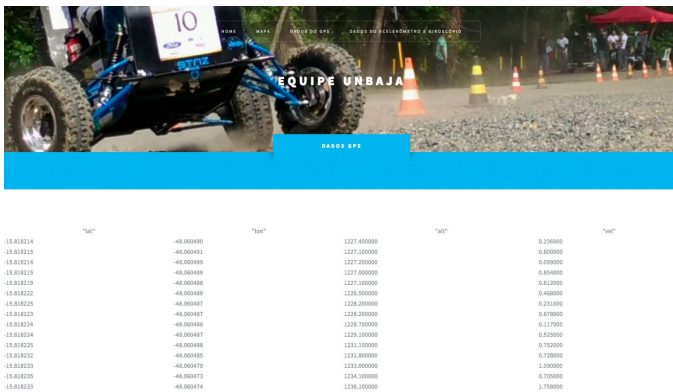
10

HOME MAPS DADOS DO GPS DADOS DO ACELERÔMETRO E GIROSCÓPIO

EQUIPE UNBAJA

DADOS GPS

| "lat" | "lon" | "alt" | "vel" |
|---|---|---|---|
| -15.818214 | -48.060490 | 1227.400000 | 0.236000 |
| -15.818215 | -48.060491 | 1227.100000 | 0.600000 |
| -15.818214 | -48.060488 | 1227.200000 | 0.099000 |
| -15.818215 | -48.060488 | 1227.000000 | 0.854000 |
| -15.818219 | -48.060488 | 1227.100000 | 0.612000 |
| -15.818222 | -48.060489 | 1226.500000 | 0.468000 |
| -15.818225 | -48.060487 | 1228.200000 | 0.231000 |
| -15.818223 | -48.060487 | 1228.200000 | 0.878000 |
| -15.818224 | -48.060488 | 1228.700000 | 0.117000 |
| -15.818224 | -48.060487 | 1229.100000 | 0.525000 |
| -15.818225 | -48.060488 | 1231.100000 | 0.752000 |
| -15.818232 | -48.060485 | 1231.800000 | 0.728000 |
| -15.818233 | -48.060479 | 1233.000000 | 1.090000 |
| -15.818235 | -48.060473 | 1234.100000 | 0.705000 |
| -15.818233 | -48.060474 | 1236.100000 | 1.758000 |